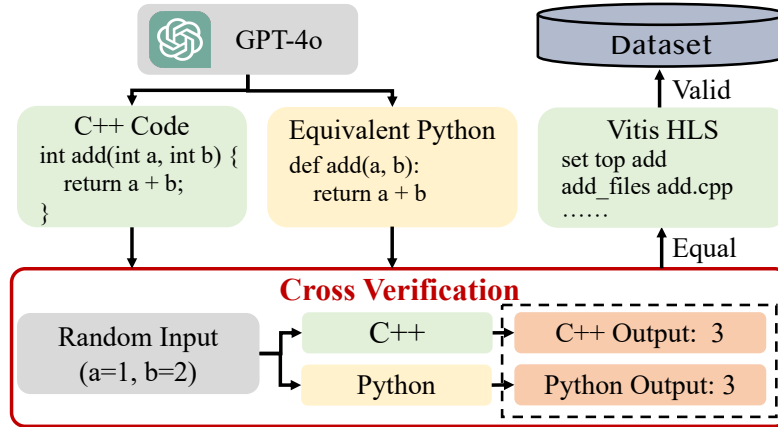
GPT-4o

Dataset

Valid

C++ Code
int add(int a, int b) {
return a + b;
}

Equivalent Python
def add(a, b):
return a + b

Vitis HLS
set top add
add_files add.cpp
……

Equal

Cross Verification

Random Input
(a=1, b=2)

C++

Python

C++ Output: 3

Python Output: 3